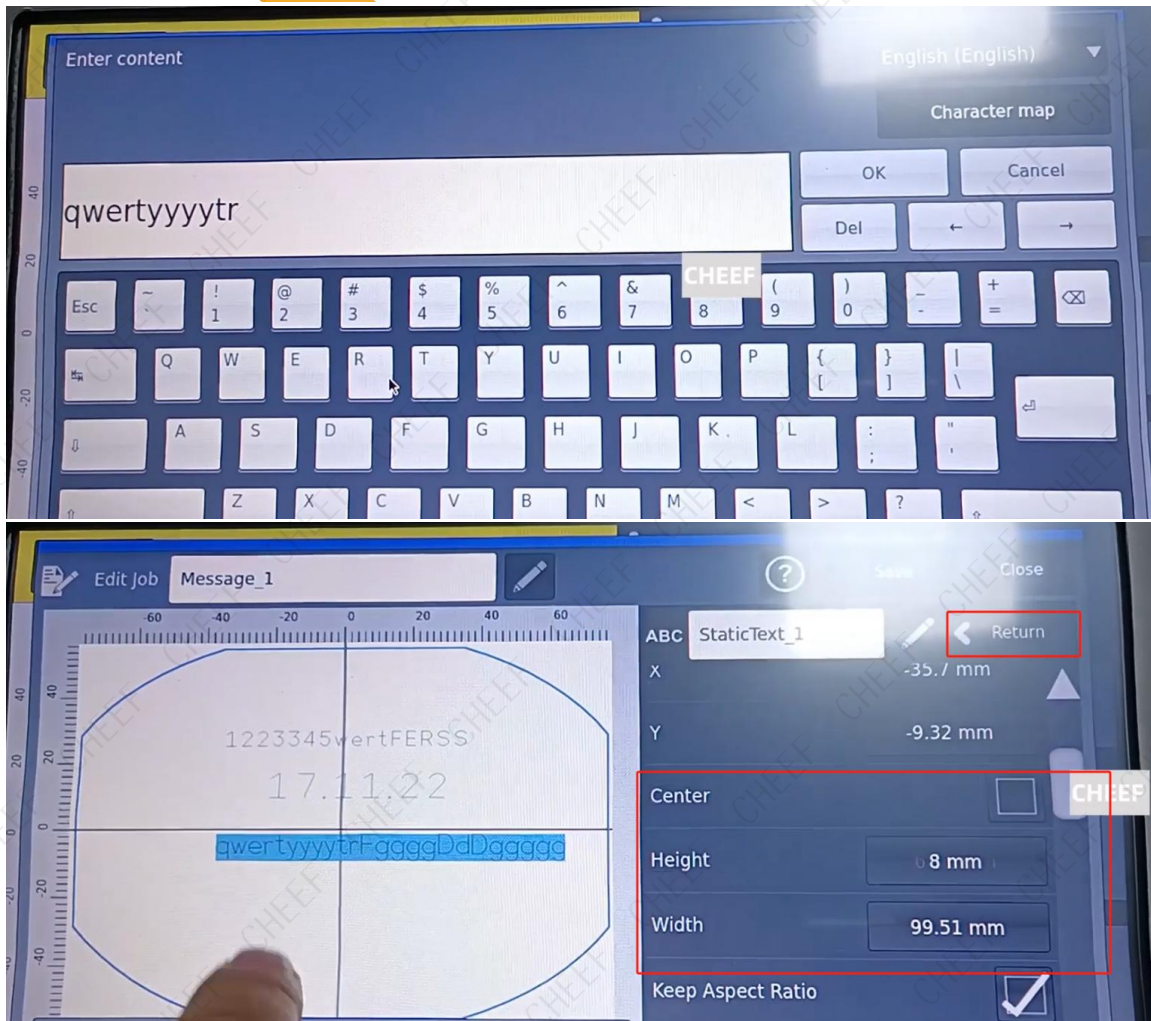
Enter content

English (English)

Character map

qwertyyyytr

OK

Cancel

Del

←

→

CHEEF

Esc

~
`

!
1

@
2

#
3

$
4

%
5

^
6

&
7

8

(
9

)
0

_
-

+
=

Q W E R T Y U I O P { [ } ] | \

A S D F G H J K L : ; " '

Z X C V B N M < > ?

40
20
0
-20
-40

Edit Job

Message_1

?

Save

Close

-60 -40 -20 0 20 40 60

40
20
0
-20
-40

1223345wertFERSS

17.11.22

qwertyyyytrFggggDdDggggg

ABC

StaticText_1

Return

X

-35.7 mm

Y

-9.32 mm

Center

CHEEF

Height

8 mm

Width

99.51 mm

Keep Aspect Ratio